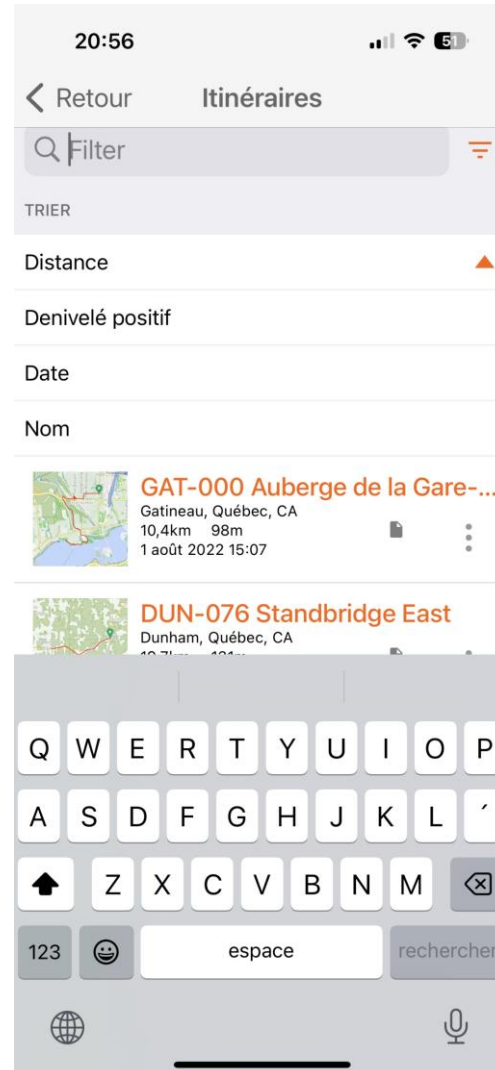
20:56

51

Retour Itinéraires

Filter

TRIER

Distance

Denivelé positif

Date

Nom

GAT-000 Auberge de la Gare-...
Gatineau, Québec, CA
10,4km 98m
1 août 2022 15:07

DUN-076 Standbridge East
Dunham, Québec, CA
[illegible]

Q W E R T Y U I O P
A S D F G H J K L ´
Z X C V B N M
123 espace rechercher